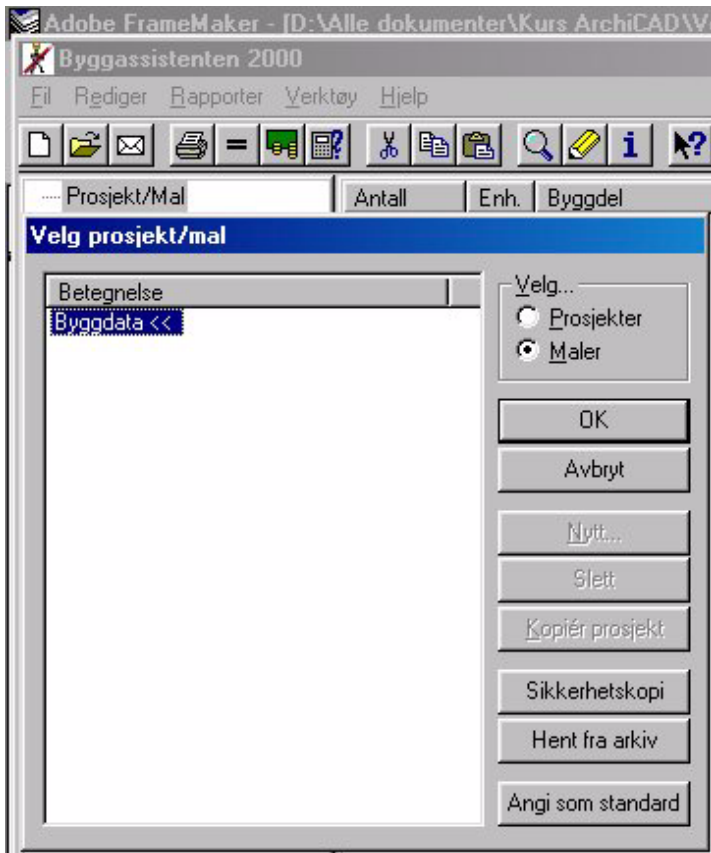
Adobe FrameMaker - [D:\Alle dokumenter\Kurs ArchiCAD\V

Byggassistenten 2000

Fil Rediger Rapporter Verktøy Hjelp

Prosjekt/Mal | Antall | Enh. | Byggdel

Velg prosjekt/mal

Betegnelse

Byggdata <<

Velg...
Prosjekter
Maler

OK

Avbryt

Nytt...

Slett

Kopiér prosjekt

Sikkerhetskopi

Hent fra arkiv

Angi som standard